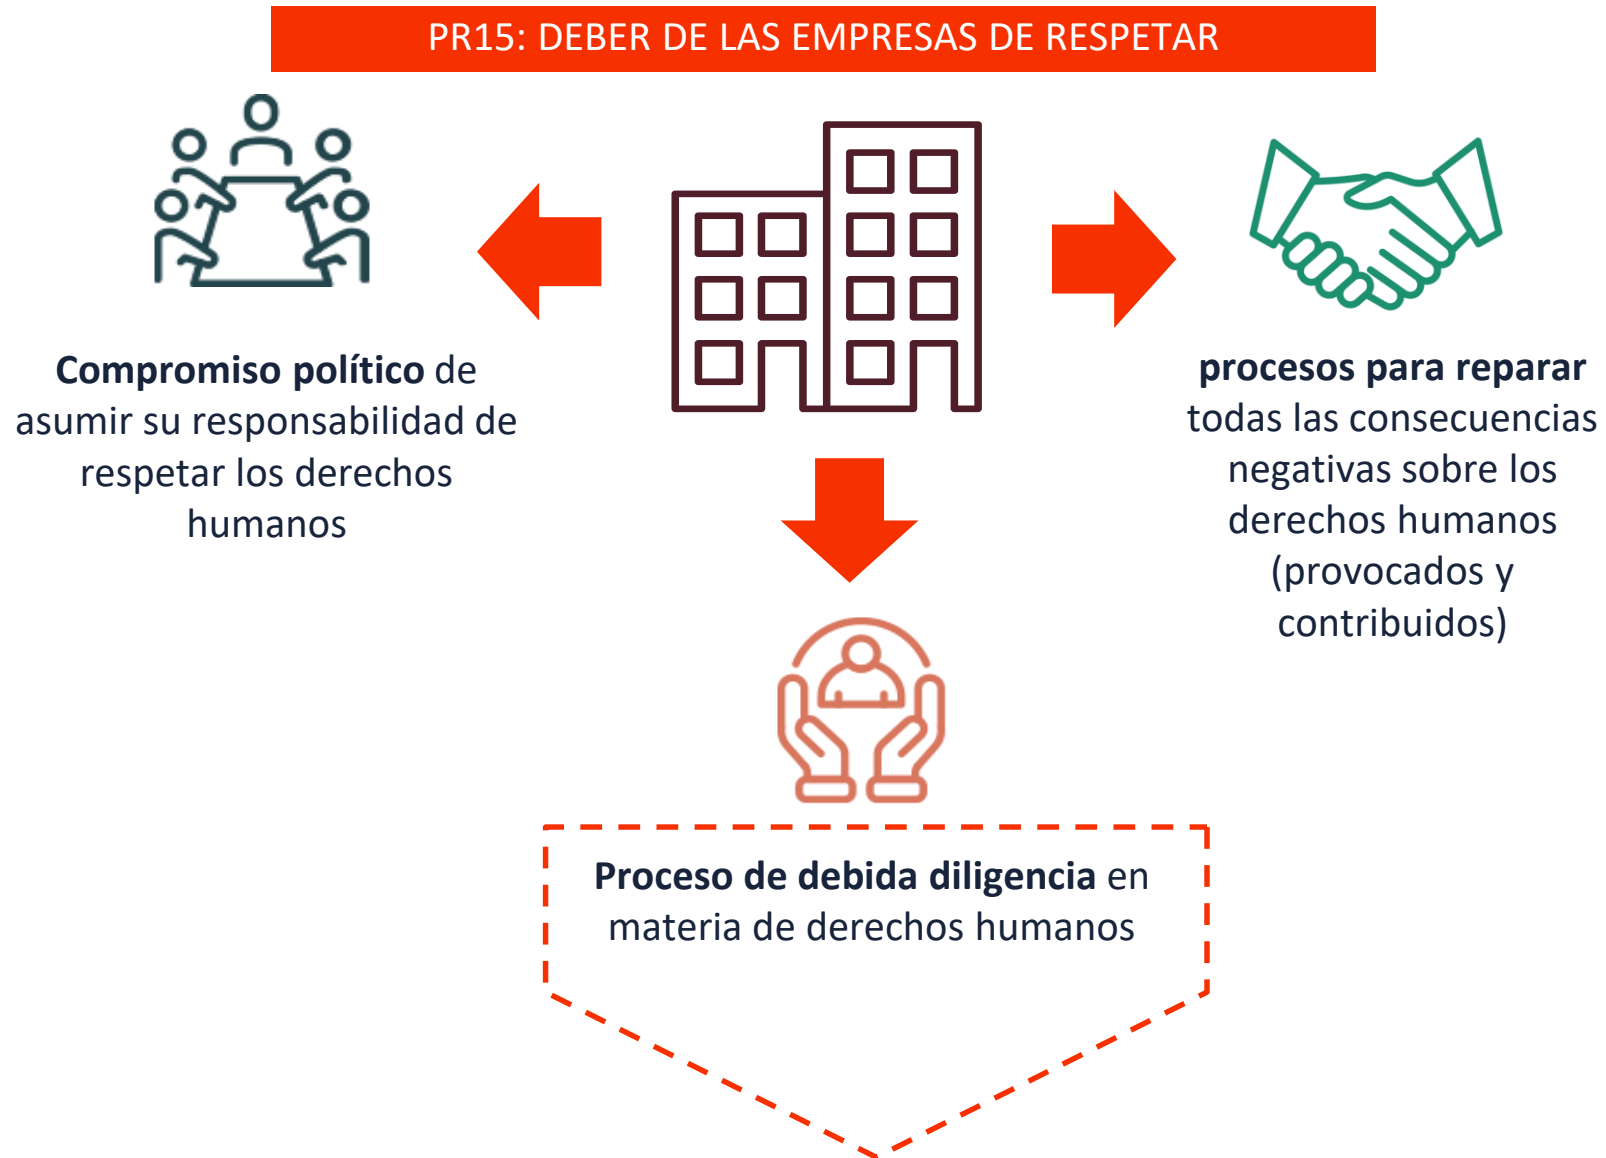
PR15: DEBER DE LAS EMPRESAS DE RESPETAR

**Compromiso político** de asumir su responsabilidad de respetar los derechos humanos

**procesos para reparar** todas las consecuencias negativas sobre los derechos humanos (provocados y contribuidos)

**Proceso de debida diligencia** en materia de derechos humanos